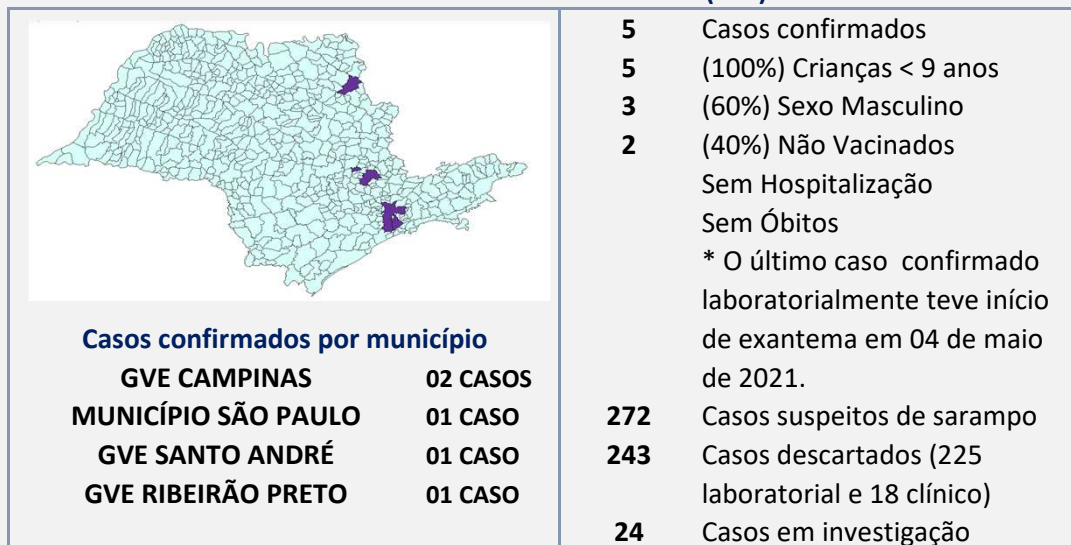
Casos confirmados por município

| | |
|---|---|
| GVE CAMPINAS | 02 CASOS |
| MUNICÍPIO SÃO PAULO | 01 CASO |
| GVE SANTO ANDRÉ | 01 CASO |
| GVE RIBEIRÃO PRETO | 01 CASO |

| | |
|---|---|
| 5 | Casos confirmados |
| 5 | (100%) Crianças < 9 anos |
| 3 | (60%) Sexo Masculino |
| 2 | (40%) Não Vacinados |
| | Sem Hospitalização |
| | Sem Óbitos |
| | * O último caso confirmado laboratorialmente teve início de exantema em 04 de maio de 2021. |
| 272 | Casos suspeitos de sarampo |
| 243 | Casos descartados (225 laboratorial e 18 clínico) |
| 24 | Casos em investigação |